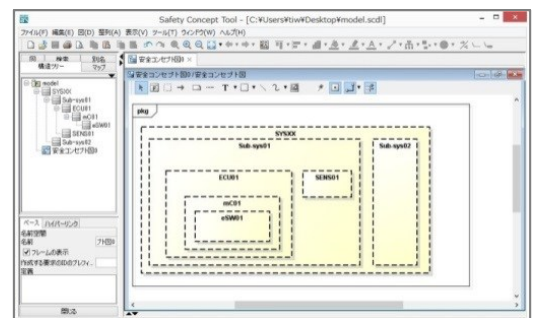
Safety Concept Tool - [C:¥Users¥tiw¥Desktop¥model.scdl]

ファイル(F) 編集(E) 図(D) 整列(A) 表示(V) ツール(T) ウィンドウ(W) ヘルプ(H)

構造ツリー 検索 別名 マップ

安全コンセプト図1 ×

安全コンセプト図1:安全コンセプト図

model
SYSXX
Sub-sys01
ECU01
mC01
eSW01
SENS01
Sub-sys02
安全コンセプト図1

pkg

SYSXX
Sub-sys01
Sub-sys02
SENS01
ECU01
mC01
eSW01

ベース ハイパーリンク
名前空間
名前
フレームの表示
作成する要素の名前のプレフィ...
定義

閉じる